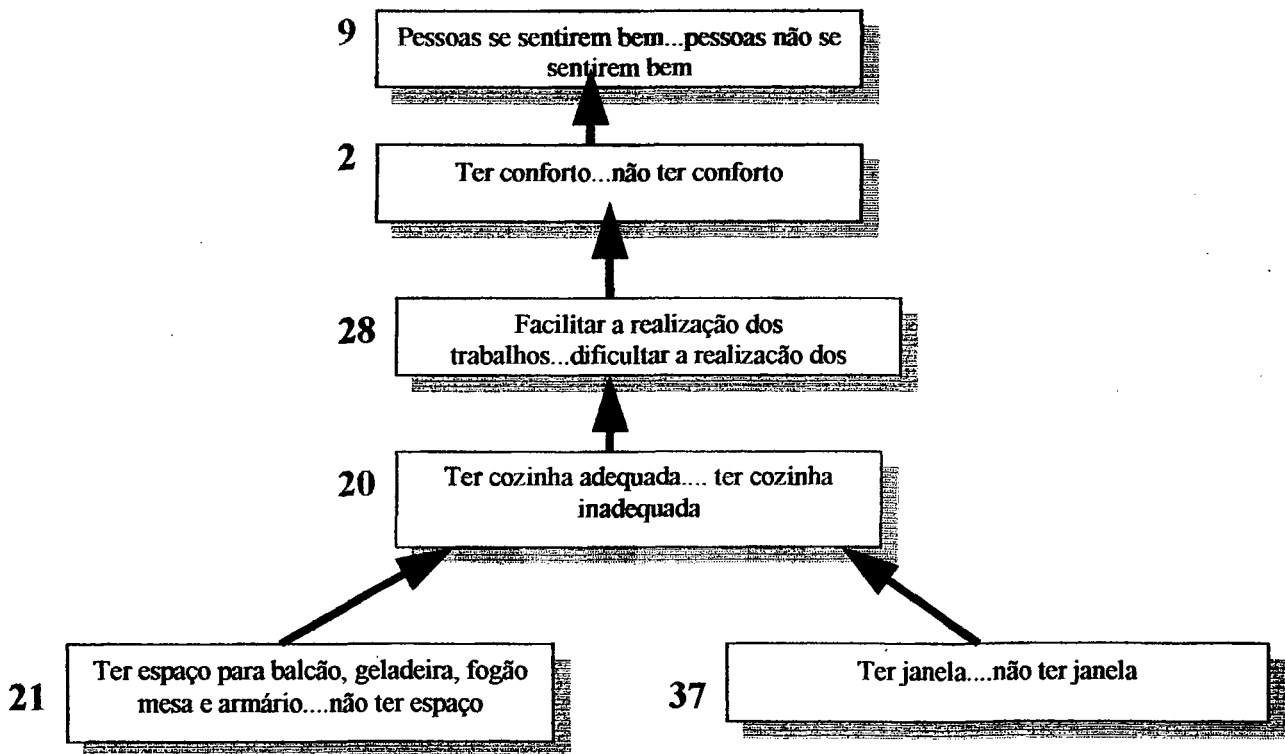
9 Pessoas se sentirem bem...pessoas não se sentirem bem

2 Ter conforto...não ter conforto

28 Facilitar a realização dos trabalhos...dificultar a realização dos

20 Ter cozinha adequada.... ter cozinha inadequada

21 Ter espaço para balcão, geladeira, fogão mesa e armário....não ter espaço

37 Ter janela....não ter janela